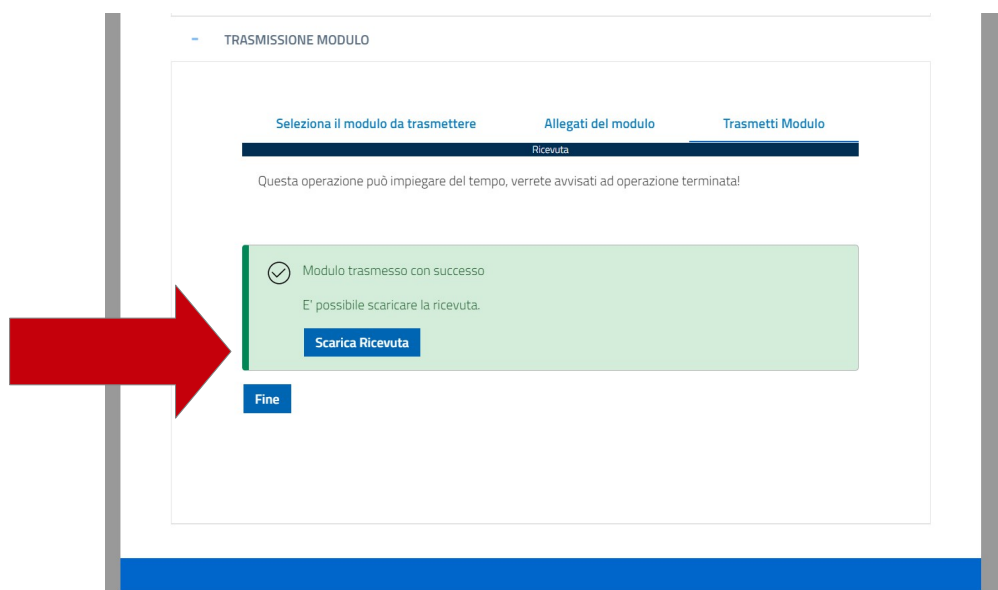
- TRASMISSIONE MODULO

Seleziona il modulo da trasmettere
Allegati del modulo
Trasmetti Modulo

Ricevuta

Questa operazione può impiegare del tempo, verrete avvisati ad operazione terminata!

Modulo trasmesso con successo

E' possibile scaricare la ricevuta.

Scarica Ricevuta

Fine